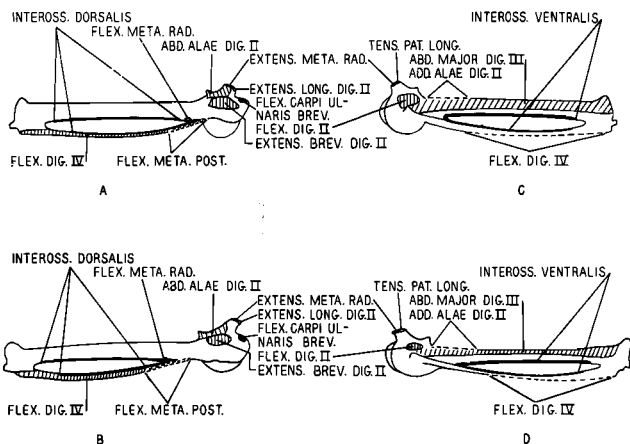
INTEROSS. DORSALIS
FLEX. META. RAD.
ABD. ALAE DIG. II
EXTENS. META. RAD.
EXTENS. LONG. DIG. II
FLEX. CARPI ULNARIS BREV.
FLEX. DIG. II
EXTENS. BREV. DIG. II
FLEX. DIG. IV
FLEX. META. POST.
A

INTEROSS. VENTRALIS
TENS. PAT. LONG.
ABD. MAJOR DIG. III
ADD. ALAE DIG. II
FLEX. DIG. IV
C

INTEROSS. DORSALIS
FLEX. META. RAD.
ABD. ALAE DIG. II
EXTENS. META. RAD.
EXTENS. LONG. DIG. II
FLEX. CARPI ULNARIS BREV.
FLEX. DIG. II
EXTENS. BREV. DIG. II
FLEX. DIG. IV
FLEX. META. POST.
B

TENS. PAT. LONG.
INTEROSS. VENTRALIS
ABD. MAJOR DIG. III
ADD. ALAE DIG. II
FLEX. DIG. IV
D